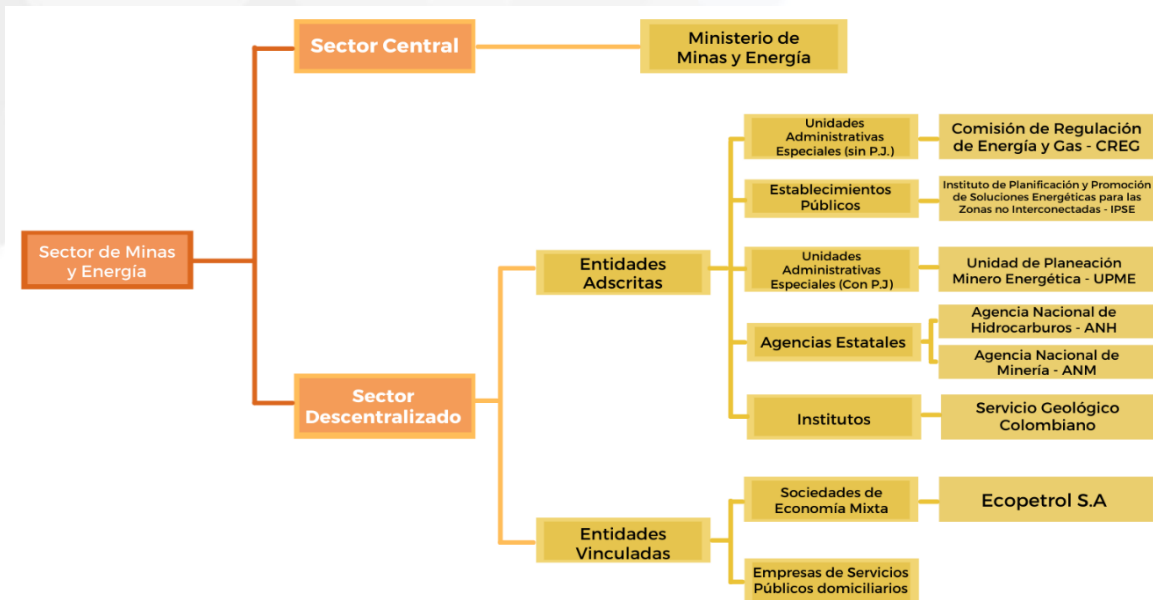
Sector de Minas y Energía

Sector Central

Ministerio de Minas y Energía

Sector Descentralizado

Entidades Adscritas

Unidades Administrativas Especiales (sin P.J.)

Comisión de Regulación de Energía y Gas - CREG

Establecimientos Públicos

Instituto de Planificación y Promoción de Soluciones Energéticas para las Zonas no Interconectadas - IPSE

Unidades Administrativas Especiales (Con P.J)

Unidad de Planeación Minero Energética - UPME

Agencias Estatales

Agencia Nacional de Hidrocarburos - ANH

Agencia Nacional de Minería - ANM

Institutos

Servicio Geológico Colombiano

Entidades Vinculadas

Sociedades de Economía Mixta

Ecopetrol S.A

Empresas de Servicios Públicos domiciliarios